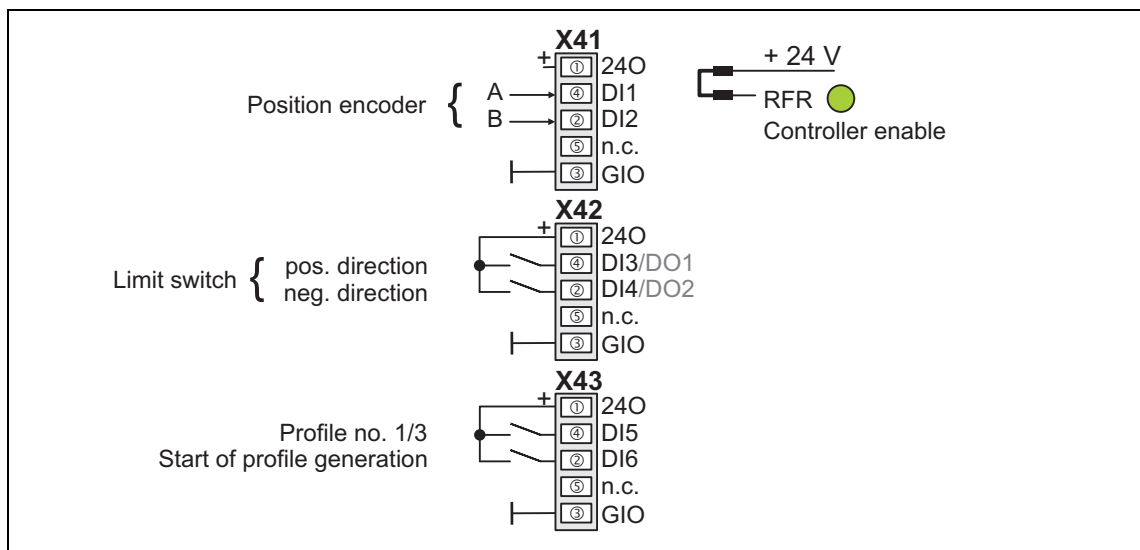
X41
+
① 24O
④ DI1
② DI2
⑤ n.c.
③ GIO

Position encoder A B

+ 24 V
RFR
Controller enable

X42
+
① 24O
④ DI3/DO1
② DI4/DO2
⑤ n.c.
③ GIO

Limit switch pos. direction
neg. direction

X43
+
① 24O
④ DI5
② DI6
⑤ n.c.
③ GIO

Profile no. 1/3
Start of profile generation